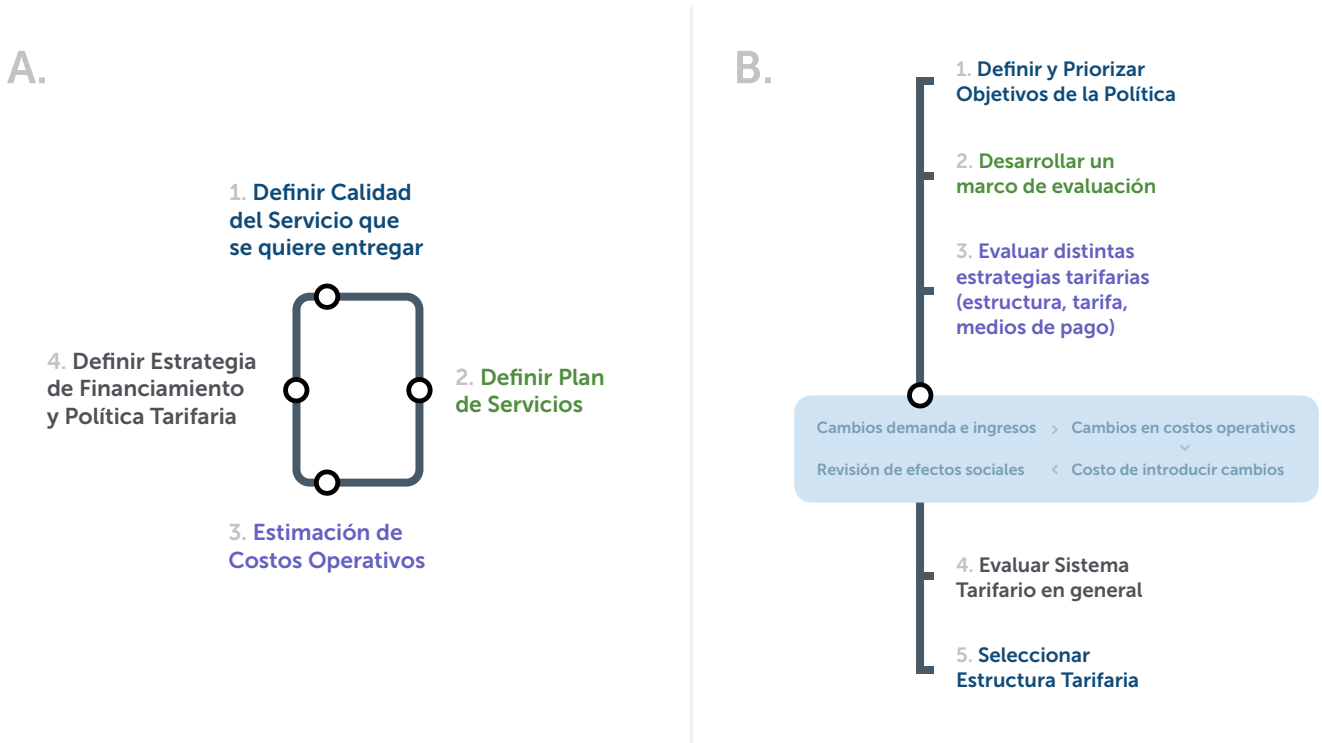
A.

1. Definir Calidad del Servicio que se quiere entregar

4. Definir Estrategia de Financiamiento y Política Tarifaria

2. Definir Plan de Servicios

3. Estimación de Costos Operativos

B.

1. Definir y Priorizar Objetivos de la Política

2. Desarrollar un marco de evaluación

3. Evaluar distintas estrategias tarifarias (estructura, tarifa, medios de pago)

Cambios demanda e ingresos > Cambios en costos operativos
Revisión de efectos sociales < Costo de introducir cambios

4. Evaluar Sistema Tarifario en general

5. Seleccionar Estructura Tarifaria